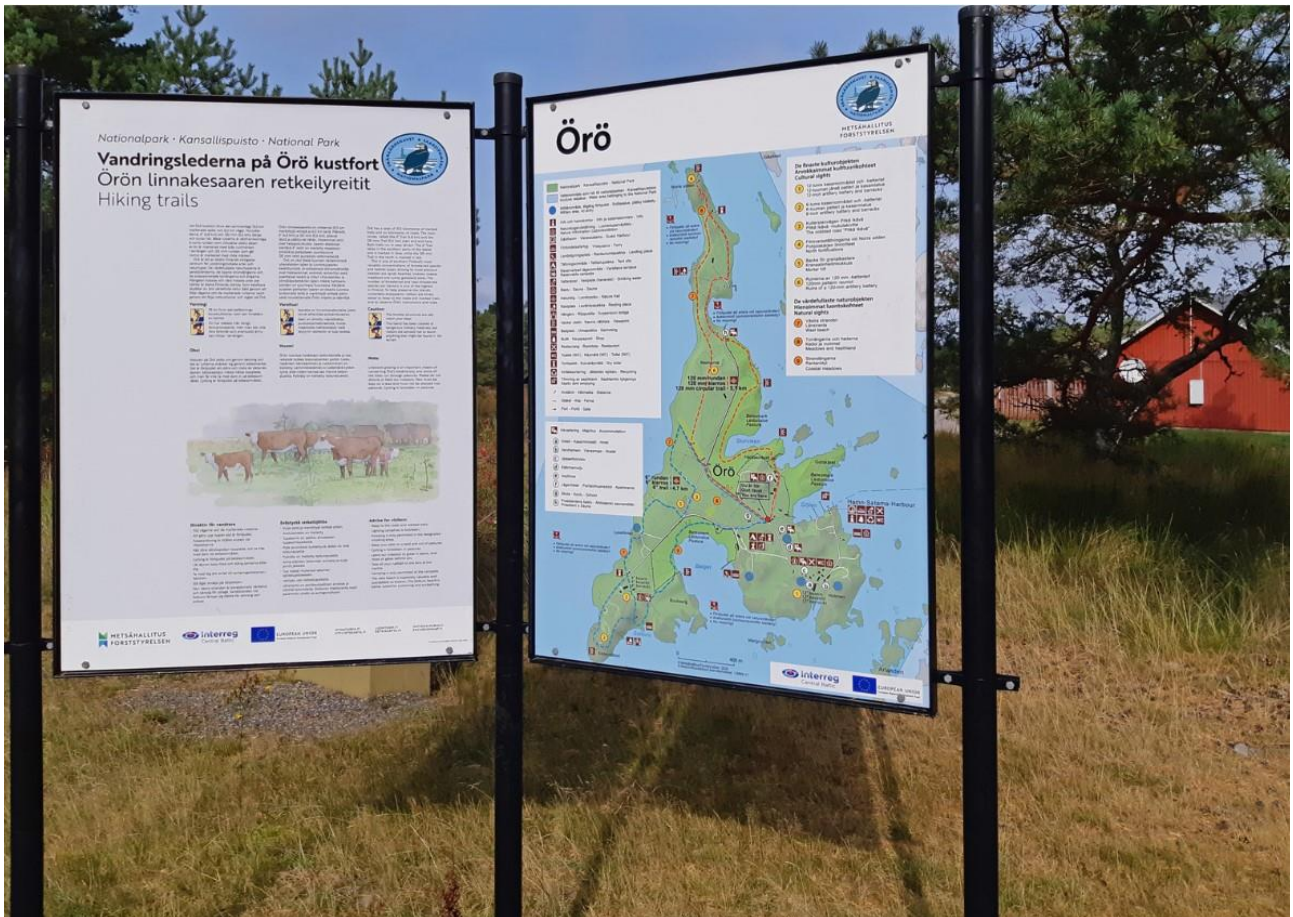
Nationalpark · Kansallispuisto · National Park

Vandringslederna på Örö kustfort

Örön linnakesaaren retkeilyreitit

Hiking trails

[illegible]

Råd för vandrare

Ohjeita retkeilijöille

Advice for visitors

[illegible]

METSÄHALLITUS FORSTSTYRELSEN

Interreg Central Baltic

EUROPEAN UNION

Örö

METSÄHALLITUS FORSTSTYRELSEN

De finaste kulturobjekten

Cultural sights

De värdefullaste naturobjekten

Natural sights

Örö

Harun Satama Harbour

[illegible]

Interreg Central Baltic

EUROPEAN UNION